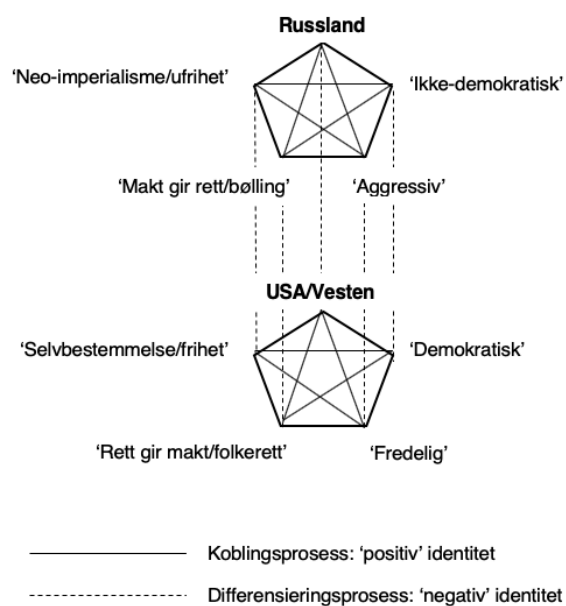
Russland

'Neo-imperialisme/ufrihet'

'Ikke-demokratisk'

'Makt gir rett/bølling'

'Aggressiv'

USA/Vesten

'Selvbestemmelse/frihet'

'Demokratisk'

'Rett gir makt/folkerett'

'Fredelig'

Koblingsprosess: 'positiv' identitet

Differensieringsprosess: 'negativ' identitet